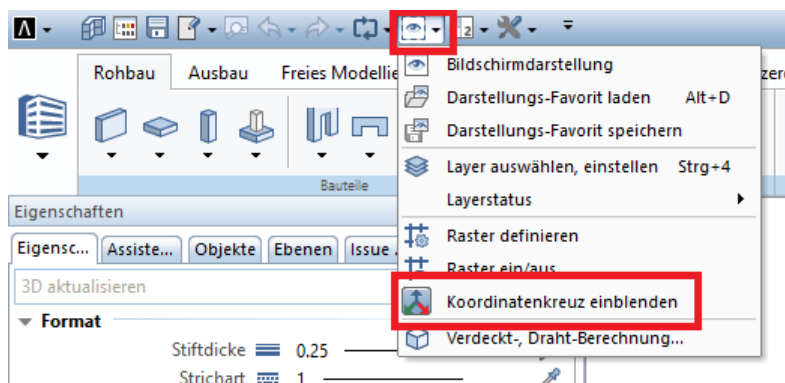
Rohbau Ausbau Freies Modellie

Bauteile

Eigenschaften

Eigensc... Assiste... Objekte Ebenen Issue

3D aktualisieren

Format

Stiftdicke 0.25

Strichart 1

Bildschirmdarstellung
Darstellungs-Favorit laden Alt+D
Darstellungs-Favorit speichern
Layer auswählen, einstellen Strg+4
Layerstatus
Raster definieren
Raster ein/aus
Koordinatenkreuz einblenden
Verdeckt-, Draht-Berechnung...